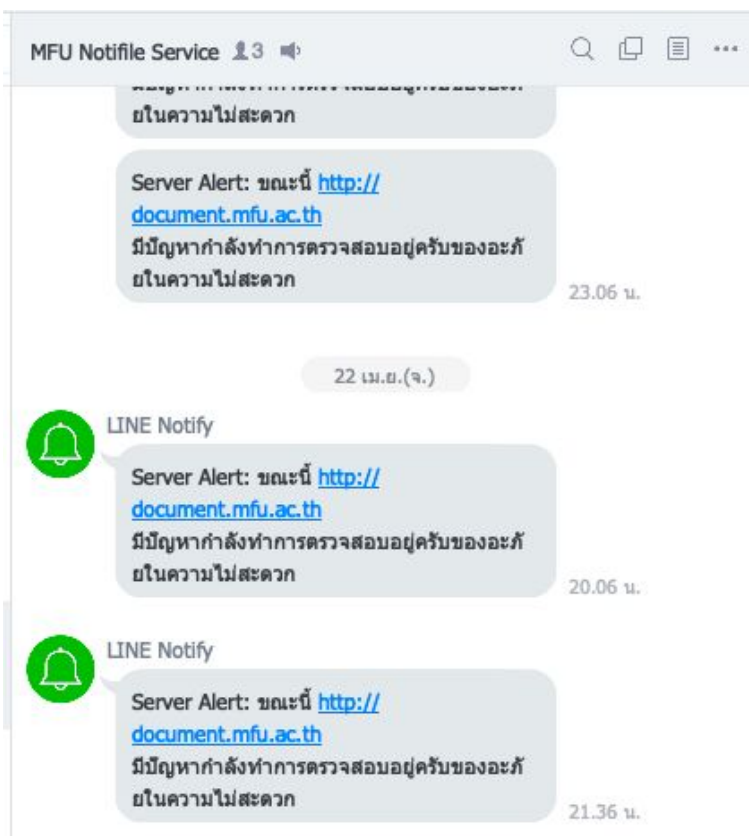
MFU Notifile Service 3

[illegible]
ยในความไม่สะดวก

Server Alert: ขณะนี้ http://document.mfu.ac.th
มีปัญหากำลังทำการตรวจสอบอยู่ครับขออภัยในความไม่สะดวก

23.06 น.

22 เม.ย.(จ.)

LINE Notify

Server Alert: ขณะนี้ http://document.mfu.ac.th
มีปัญหากำลังทำการตรวจสอบอยู่ครับขออภัยในความไม่สะดวก

20.06 น.

LINE Notify

Server Alert: ขณะนี้ http://document.mfu.ac.th
มีปัญหากำลังทำการตรวจสอบอยู่ครับขออภัยในความไม่สะดวก

21.36 น.